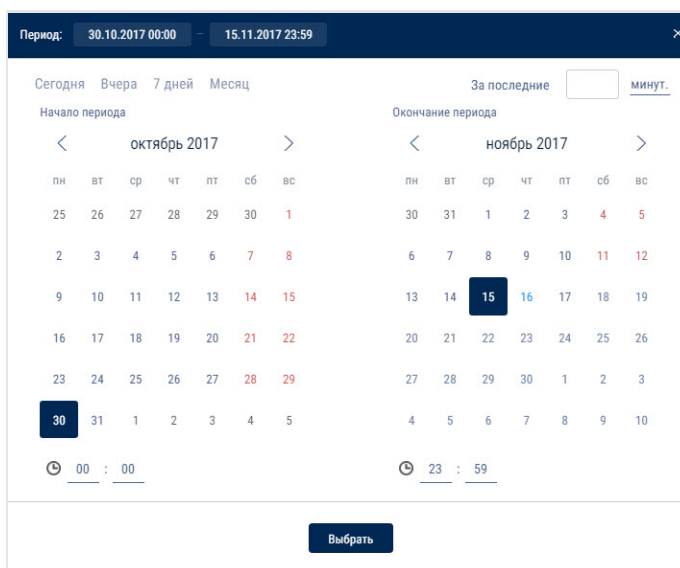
Период: 30.10.2017 00:00 - 15.11.2017 23:59 ×

Сегодня Вчера 7 дней Месяц

За последние минут.

Начало периода

< октябрь 2017 >

| пн | вт | ср | чт | пт | сб | вс |
|---|---|---|---|---|---|---|
| 25 | 26 | 27 | 28 | 29 | 30 | 1 |
| 2 | 3 | 4 | 5 | 6 | 7 | 8 |
| 9 | 10 | 11 | 12 | 13 | 14 | 15 |
| 16 | 17 | 18 | 19 | 20 | 21 | 22 |
| 23 | 24 | 25 | 26 | 27 | 28 | 29 |
| 30 | 31 | 1 | 2 | 3 | 4 | 5 |

00 : 00

Окончание периода

< ноябрь 2017 >

| пн | вт | ср | чт | пт | сб | вс |
|---|---|---|---|---|---|---|
| 30 | 31 | 1 | 2 | 3 | 4 | 5 |
| 6 | 7 | 8 | 9 | 10 | 11 | 12 |
| 13 | 14 | 15 | 16 | 17 | 18 | 19 |
| 20 | 21 | 22 | 23 | 24 | 25 | 26 |
| 27 | 28 | 29 | 30 | 1 | 2 | 3 |
| 4 | 5 | 6 | 7 | 8 | 9 | 10 |

23 : 59

Выбрать